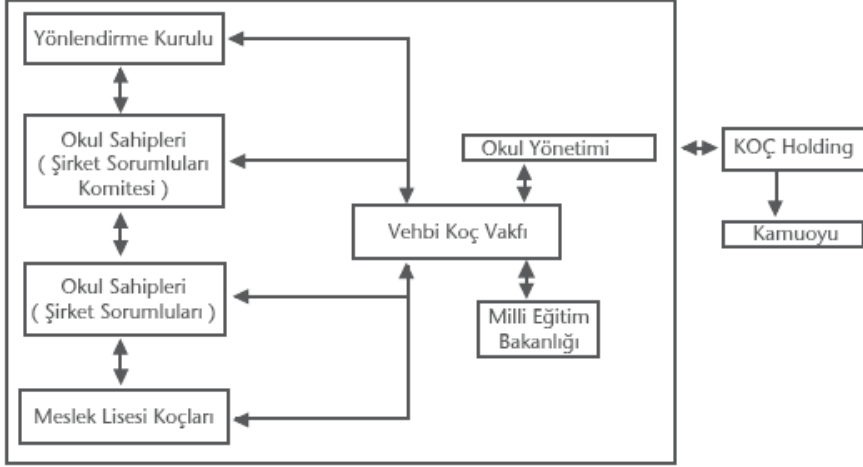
Yönlendirme Kurulu

Okul Sahipleri ( Şirket Sorumluları Komitesi )

Okul Sahipleri ( Şirket Sorumluları )

Meslek Lisesi Koçları

Okul Yönetimi

Vehbi Koç Vakfı

Milli Eğitim Bakanlığı

KOÇ Holding

Kamuoyu